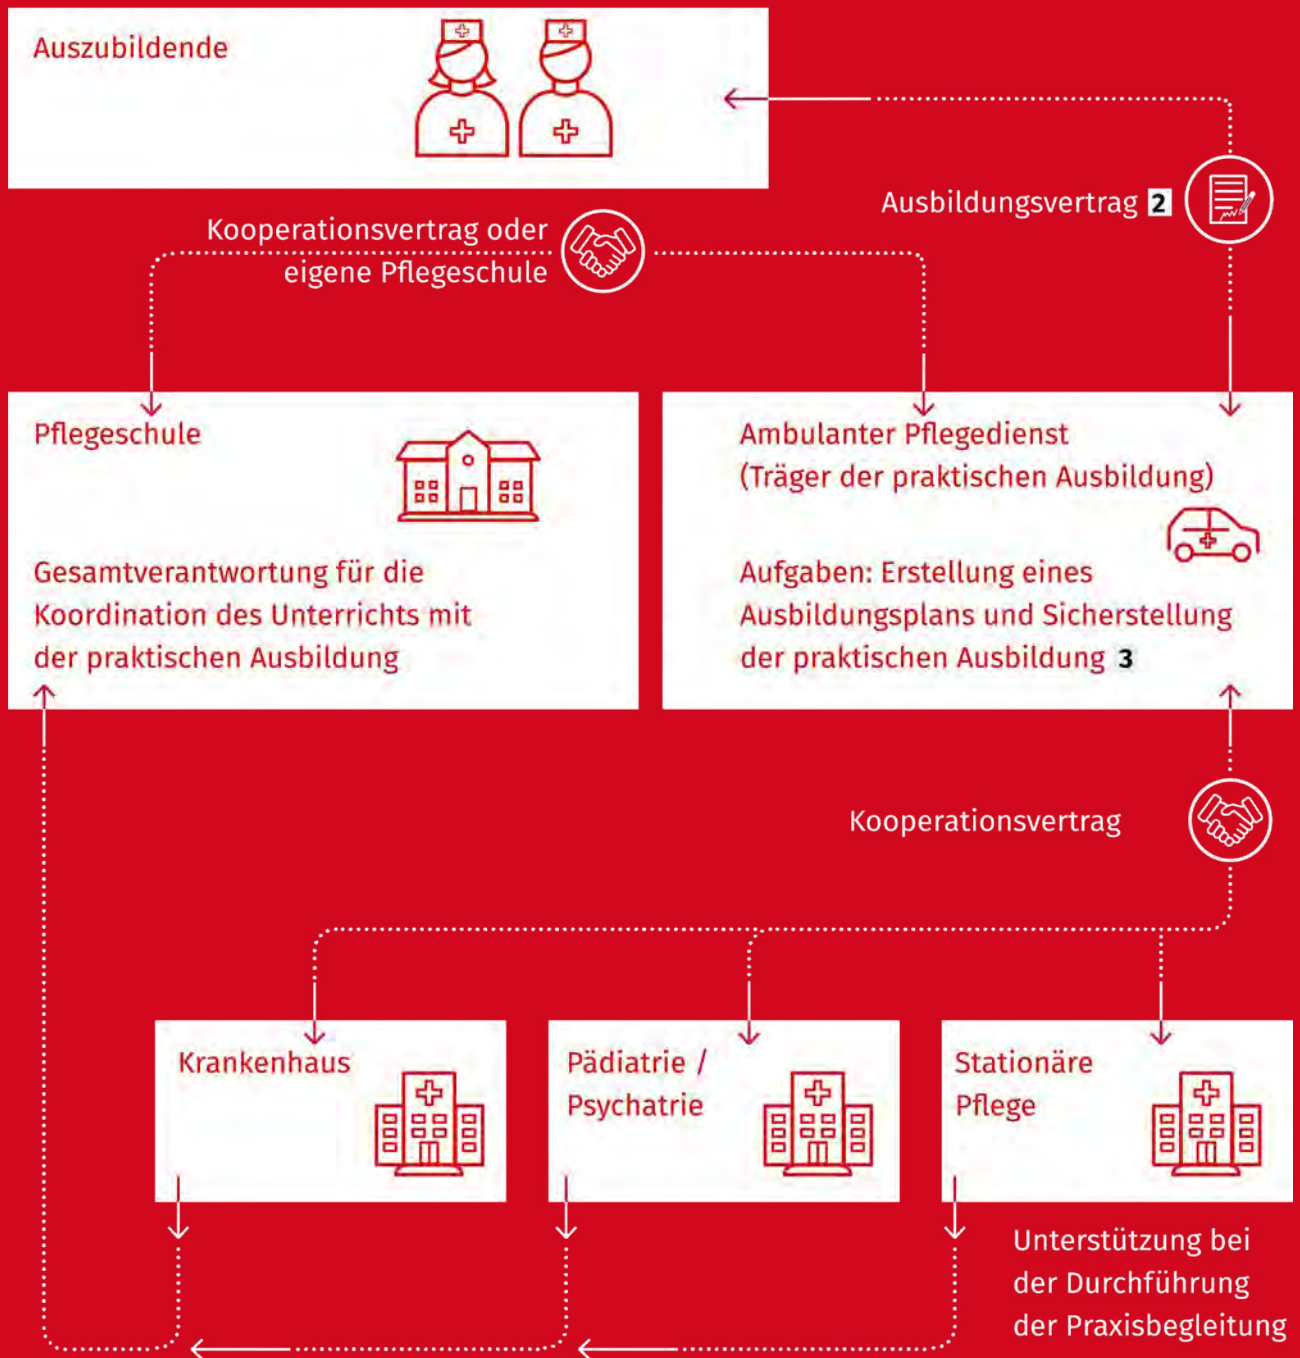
Auszubildende

Ausbildungsvertrag 2

Kooperationsvertrag oder eigene Pflegeschule

Pflegeschule

Gesamtverantwortung für die Koordination des Unterrichts mit der praktischen Ausbildung

Ambulanter Pflegedienst (Träger der praktischen Ausbildung)

Aufgaben: Erstellung eines Ausbildungsplans und Sicherstellung der praktischen Ausbildung 3

Kooperationsvertrag

Krankenhaus

Pädiatrie / Psychatrie

Stationäre Pflege

Unterstützung bei der Durchführung der Praxisbegleitung